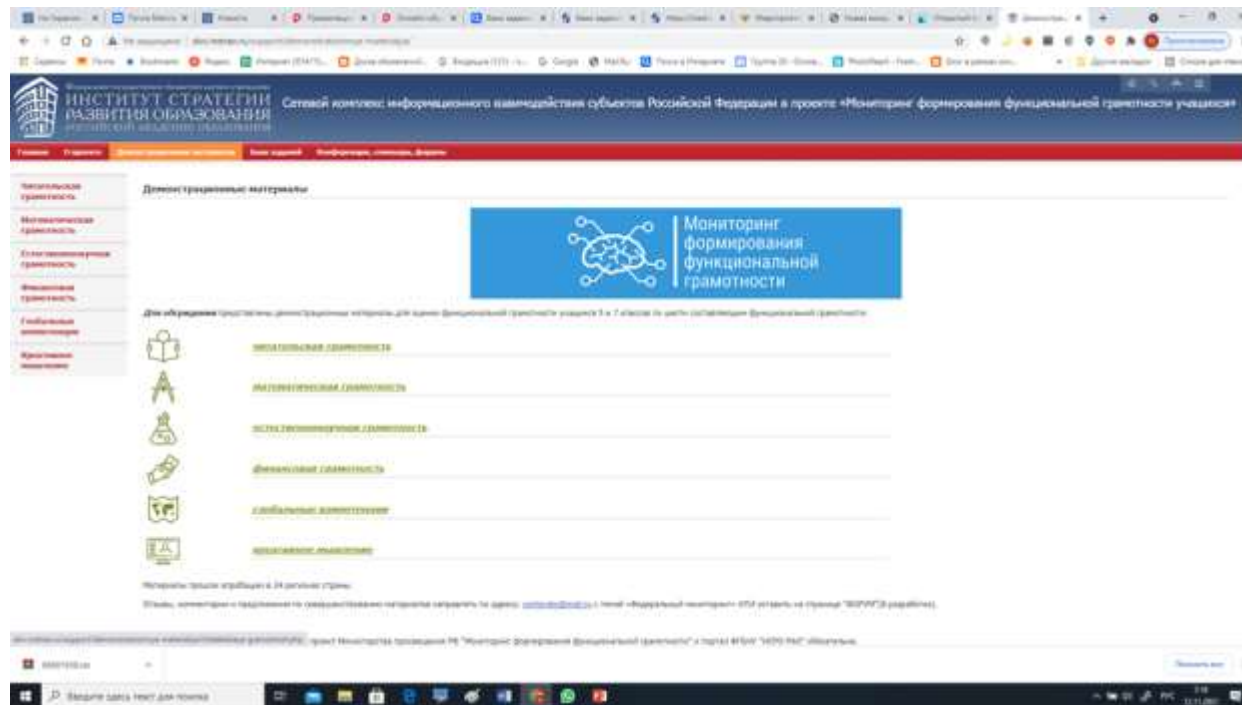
ИНСТИТУТ СТРАТЕГИИ РАЗВИТИЯ ОБРАЗОВАНИЯ

Сетевой комплекс информационного взаимодействия субъектов Российской Федерации в проекте «Мониторинг формирования функциональной грамотности учащихся»

Демонстрационные материалы

Читательская грамотность

Математическая грамотность

Естественнонаучная грамотность

Финансовая грамотность

Глобальные компетенции

Креативное мышление

Мониторинг формирования функциональной грамотности

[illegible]

читательская грамотность

математическая грамотность

естественнонаучная грамотность

финансовая грамотность

глобальные компетенции

креативное мышление

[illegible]

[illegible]

Введите здесь текст для поиска